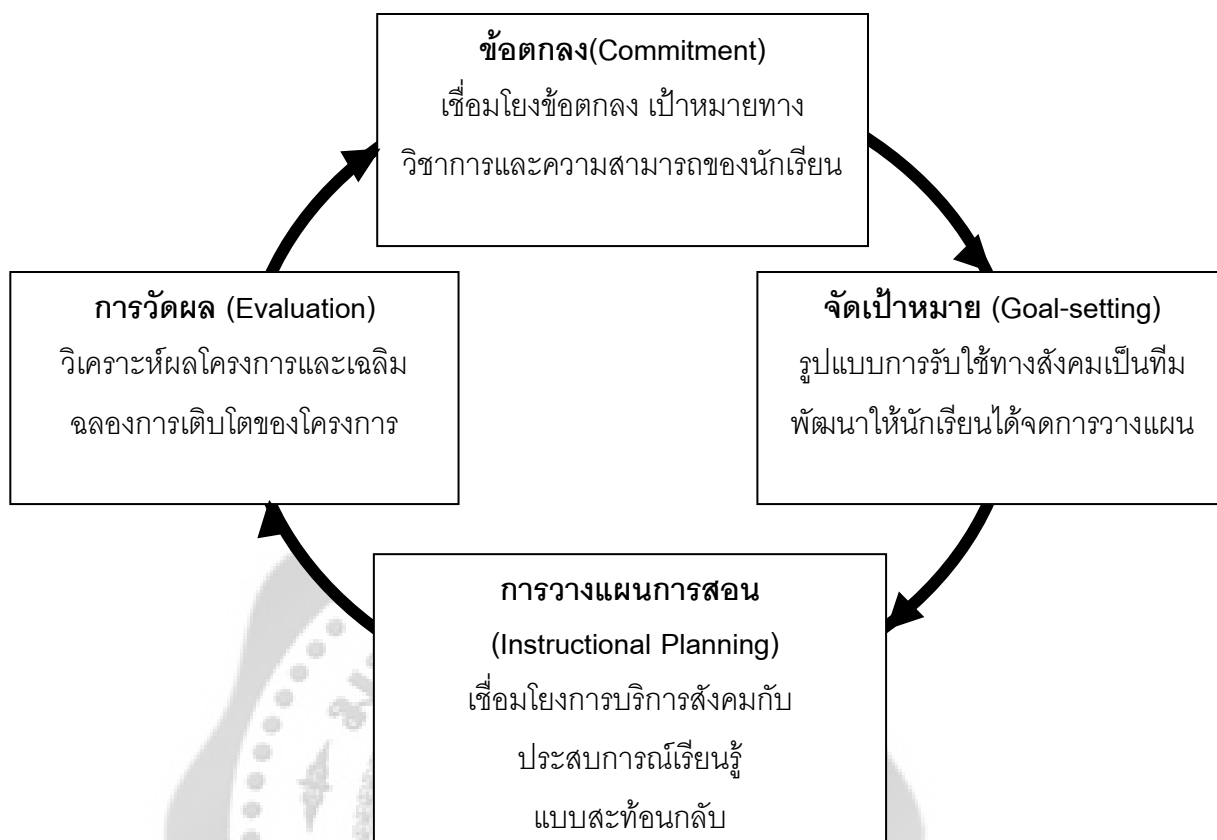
ข้อตกลง(Commitment)
เชื่อมโยงข้อตกลง เป้าหมายทางวิชาการและความสามารถของนักเรียน

จัดเป้าหมาย (Goal-setting)
รูปแบบการรับใช้ทางสังคมเป็นทีม พัฒนาให้นักเรียนได้จดการวางแผน

การวางแผนการสอน
(Instructional Planning)
เชื่อมโยงการบริการสังคมกับประสบการณ์เรียนรู้แบบสะท้อนกลับ

การวัดผล (Evaluation)
วิเคราะห์ผลโครงการและเฉลิมฉลองการเติบโตของโครงการ